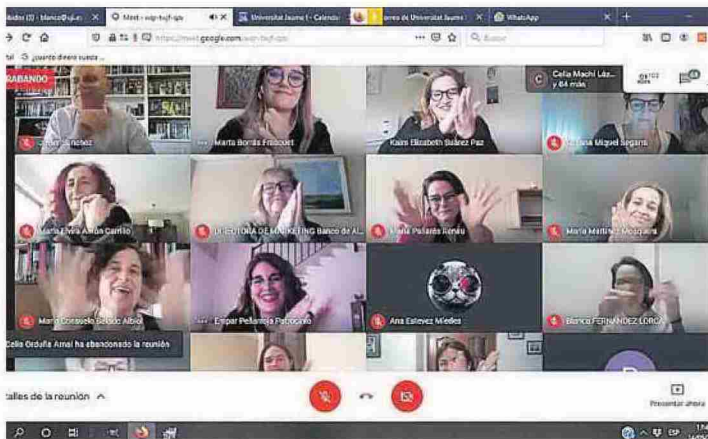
ibidos (3) - blanco@uji.es | Meet - wip-txjf-qis | Universitat Jaume I - Calendar | ores de Universitat Jaume I | WhatsApp

https://meet.google.com/wip-txjf-qis

¿cuanto dinero cuesta ...

GRABANDO

Celia Machí Láz... y 64 más

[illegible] Sánchez

Marta Borrás Frasquet

Kaira Elizabeth Suárez Paz

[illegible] Miquel Segarra

María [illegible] Amiña Carrillo

DIRECTORA DE MARKETING Banco de Al...

María Pallarés Renau

María Martínez Mosquera

María Consuelo Sebide Albiol

Empar Peñarroja Pastorcito

Ana Estévez Mieles

Blanca FERNÁNDEZ LORCA

Celia Orduña Arnal ha abandonado la reunión

talles de la reunión ^

Presentar ahora